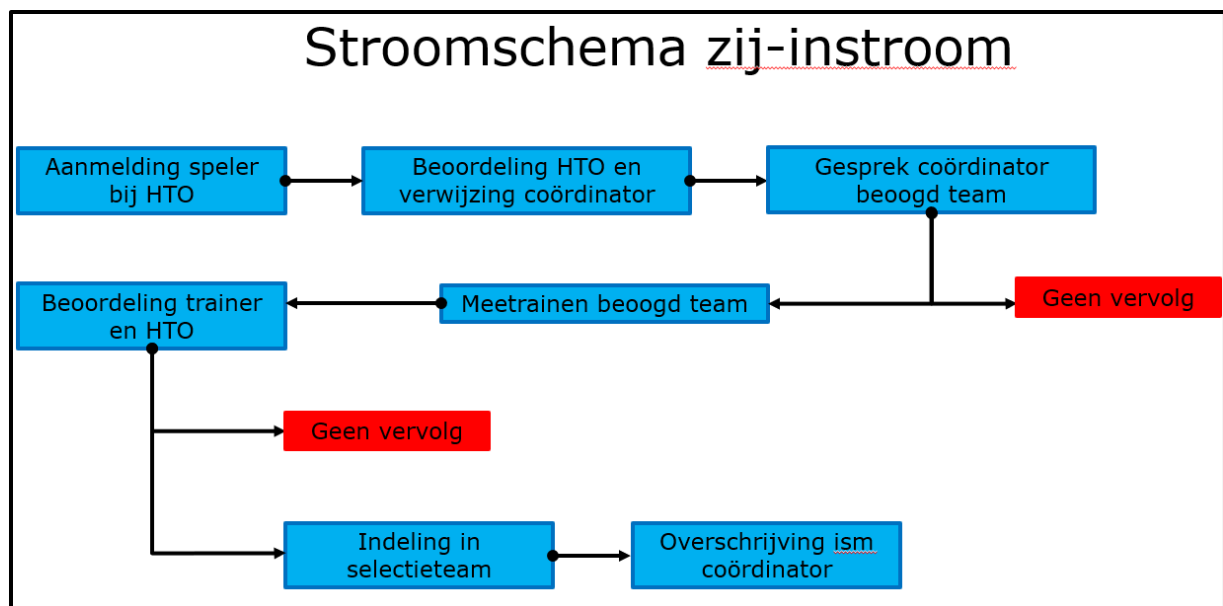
Stroomschema zij-instroom

Aanmelding speler bij HTO

Beoordeling HTO en verwijzing coördinator

Gesprek coördinator beoogd team

Beoordeling trainer en HTO

Meetrainen beoogd team

Geen vervolg

Geen vervolg

Indeling in selectieteam

Overschrijving ism coördinator